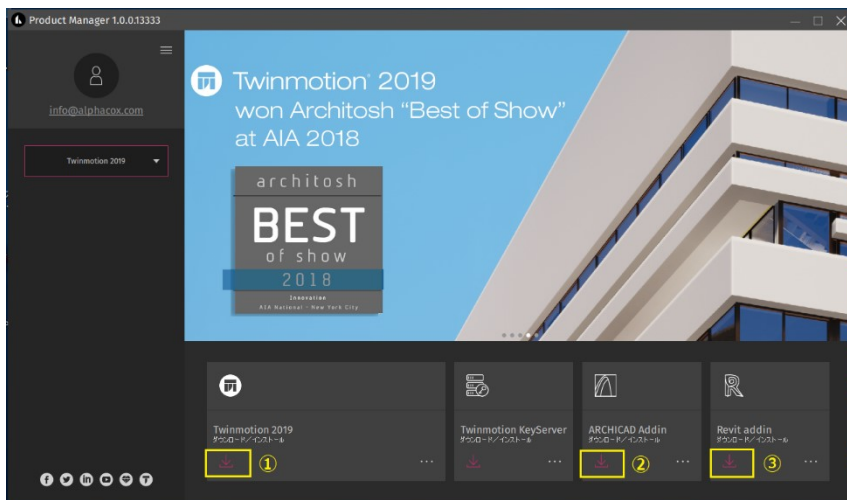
Product Manager 1.0.0.13333

info@alphacox.com

Twinmotion 2019

Twinmotion 2019
won Architosh "Best of Show"
at AIA 2018

architosh
BEST
of show
2018
Innovation
AIA National - New York City

Twinmotion 2019
ダウンロード/インストール
①
...

Twinmotion KeyServer
ダウンロード/インストール
...

ARCHICAD Addin
ダウンロード/インストール
②
...

Revit addin
ダウンロード/インストール
③
...